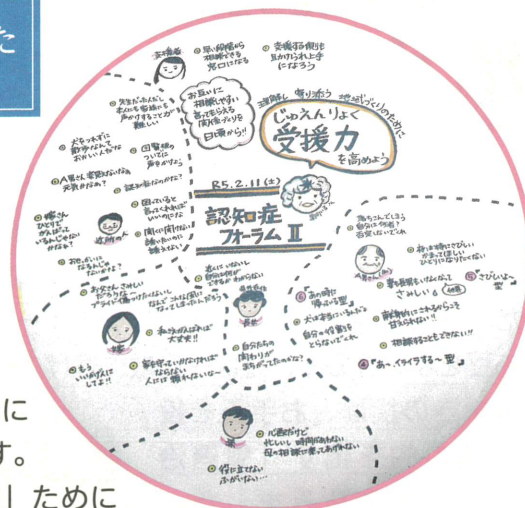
ご

事務局

◎早い段階から相談ができる窓口になる

◎支援する側も互いの力に上手になろう

◎先生たちがよく、本人にも家族にも声がけすることが難しい

お互いに相談しやすい、言ってもらえる関係づくりを日頃から!!

理解し 寄り添う 地域づくりのために

じゅえんりょく
受援力
を高めよう

◎ぢちゃまで散歩だんて、おかしい人かな

◎口実をつくって声かけよう

◎人見ると家族はいないのか?元気かな?

◎話を皆がのかな?

R5.2.11(土)

◎困っていると言ってくれたらいいのにな

◎関わり関われる?踏み込めない

認知症
フォーラムⅡ

◎家さん ひとりで がんばっているんじゃないかな?

近所の方

◎お店さんに なるんじゃないか?

◎お家さんて かわいい子がすぐできない。プライド傷つけたくない。

なじむ...

元は自分にできることもある。

◎介護は外ではね大丈夫!!

◎家族が言ってもいいよ

◎本人に優しい、しょうがなく言わないんだら、人には頼れない〜

◎もういい...はしてよ!!

◎自分たちの周りがわからなかったのかな?

支援者

◎あの時「帰らの型」

◎大丈夫今は大丈夫なのに

自分への対策をとらないように

◎近所の人よ。

◎家族がいないって、さみしい(相談)

◎誰にも言えない

◎「あ〜、イライラする〜」型

為ちゃんにくる?自分には関係ない。さみしいです

◎何もできないことが、がまんしてほしい ひとりにならない

⑤ さびしいよ〜型

本人さん

◎家族の中で立てれないから、言えない...!

◎ご家族と言えない

◎心配だけど、忙しい時間がない、自分の時間で送ってしまうない

◎仲良くなってほしいが...

に
す。
」ために